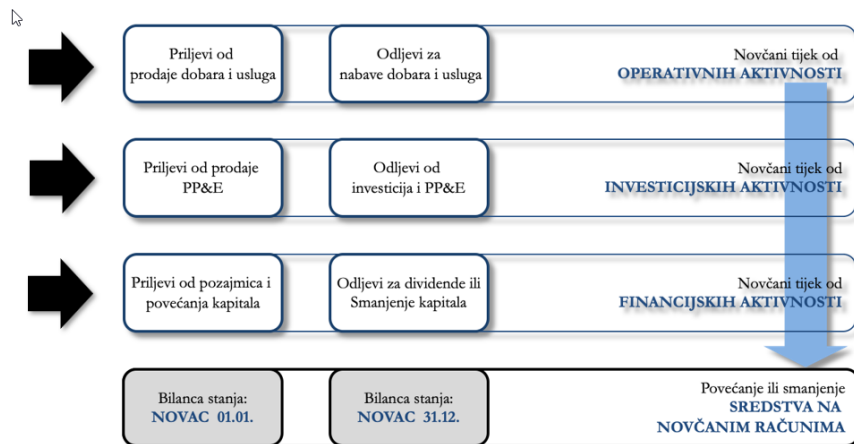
Priljevi od prodaje dobara i usluga

Odljevi za nabave dobara i usluga

Novčani tijek od OPERATIVNIH AKTIVNOSTI

Priljevi od prodaje PP&E

Odljevi od investicija i PP&E

Novčani tijek od INVESTICIJSKIH AKTIVNOSTI

Priljevi od pozajmica i povećanja kapitala

Odljevi za dividende ili Smanjenje kapitala

Novčani tijek od FINANCIJSKIH AKTIVNOSTI

Bilanca stanja: NOVAC 01.01.

Bilanca stanja: NOVAC 31.12.

Povećanje ili smanjenje SREDSTVA NA NOVČANIM RAČUNIMA